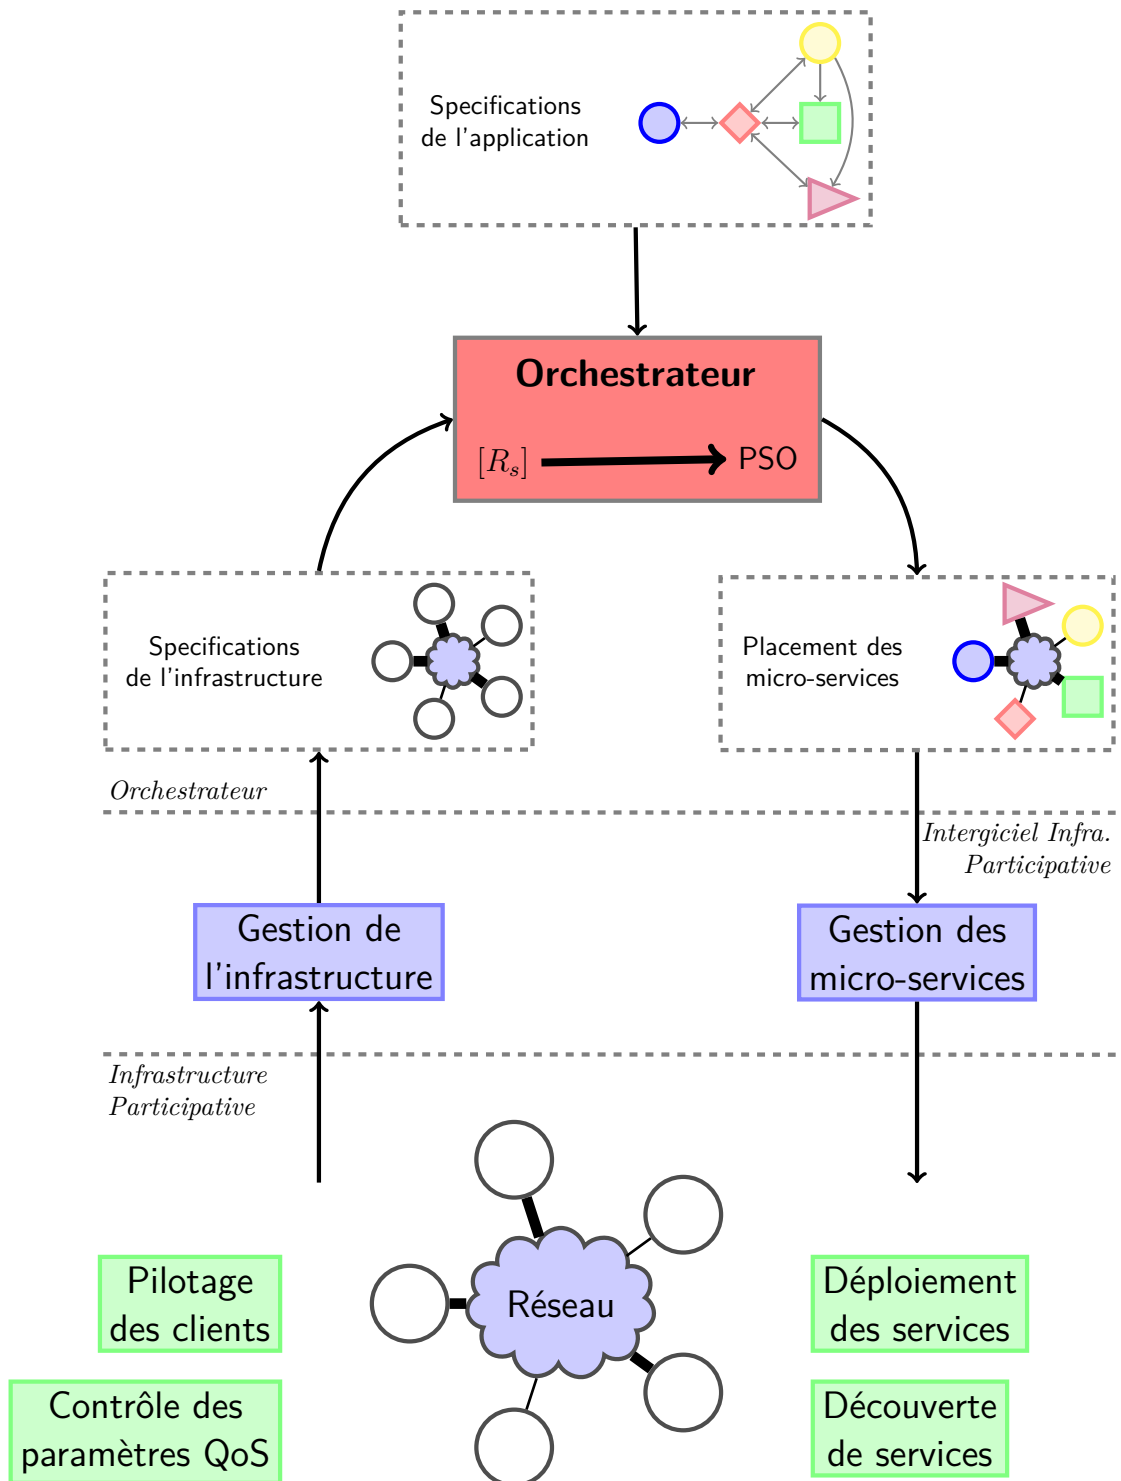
Specifications de l'application

Orchestrateur

$[R_s]$ PSO

Specifications de l'infrastructure

Placement des micro-services

Orchestrateur

Intergiciel Infra. Participative

Gestion de l'infrastructure

Gestion des micro-services

Infrastructure Participative

Réseau

Pilotage des clients

Contrôle des paramètres QoS

Déploiement des services

Découverte de services